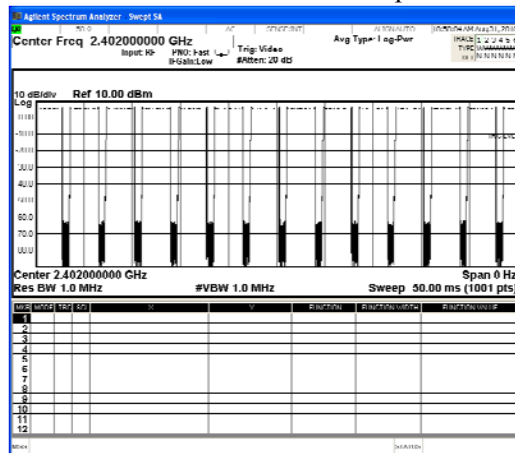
Agilent Spectrum Analyzer Swept SA

50 Ω AC SENSE:INT ALIGN AUTO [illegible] AM Aug 21, 2014

Center Freq 2.402000000 GHz

Input: RF PNO: Fast IFGain:Low

Trig: Video #Atten: 20 dB

Avg Type: Log-Pwr

TRACE 1 2 3 4 5 6 TYPE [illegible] DET N N N N N N

10 dB/div Ref 10.00 dBm

Log

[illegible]

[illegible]

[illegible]

30.0

40.0

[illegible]

60.0

70.0

80.0

Center 2.402000000 GHz

Span 0 Hz

Res BW 1.0 MHz

#VBW 1.0 MHz

Sweep 50.00 ms (1001 pts)

| MKR | MODE | TRC | SCL | X | Y | FUNCTION | FUNCTION WIDTH | FUNCTION VALUE |
|---|---|---|---|---|---|---|---|---|
| 1 | | | | | | | | |
| 2 | | | | | | | | |
| 3 | | | | | | | | |
| 4 | | | | | | | | |
| 5 | | | | | | | | |
| 6 | | | | | | | | |
| 7 | | | | | | | | |
| 8 | | | | | | | | |
| 9 | | | | | | | | |
| 10 | | | | | | | | |
| 11 | | | | | | | | |
| 12 | | | | | | | | |

MSG STATUS